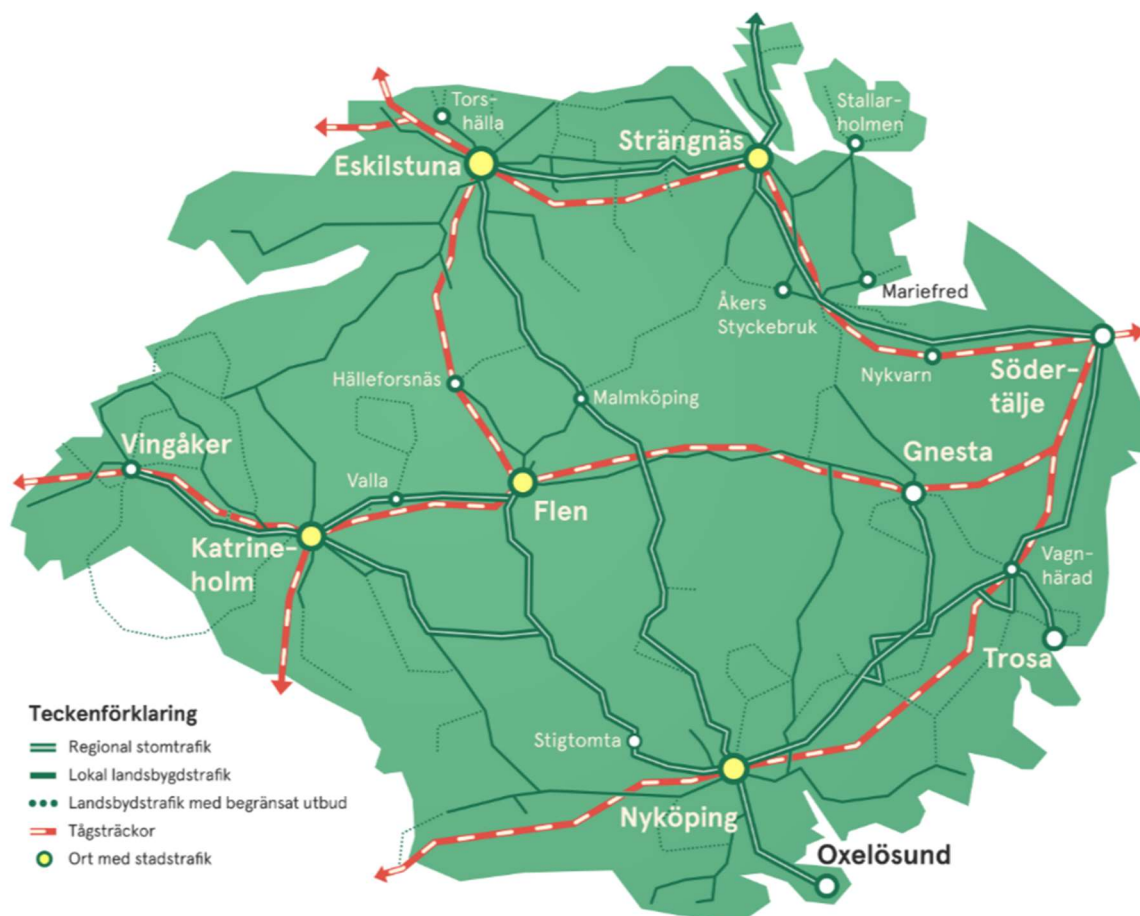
Torshälla
Strängnäs
Stallarholmen
Eskilstuna
Åkers Styckebruk
Mariefred
Nykvarn
Södertälje
Hälleforsnäs
Malmköping
Vingåker
Valla
Flen
Gnesta
Katrineholm
Vagnhärad
Trosa
Stigtomta
Nyköping
Oxelösund

Teckenförklaring
Regional stomtrafik
Lokal landsbygdstrafik
Landsbydstrafik med begränsat utbud
Tågsträckor
Ort med stadstrafik